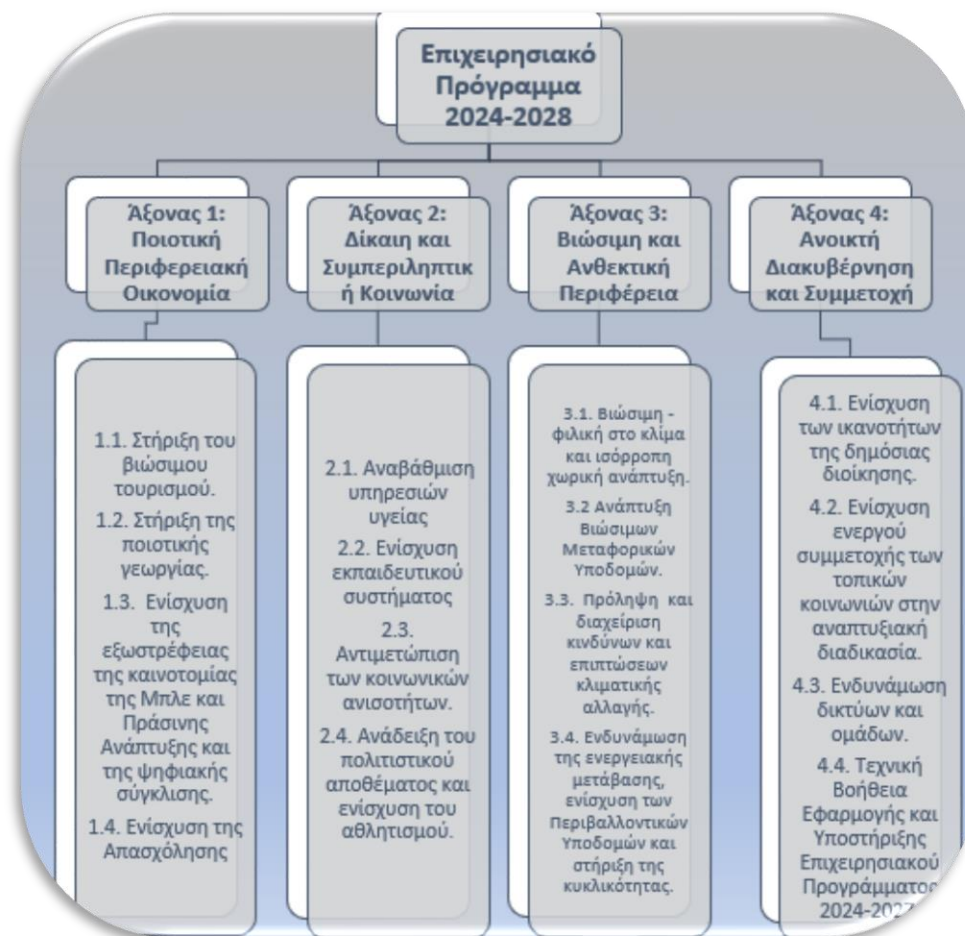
Επιχειρησιακό Πρόγραμμα 2024-2028

Άξονας 1: Ποιοτική Περιφερειακή Οικονομία

Άξονας 2: Δίκαιη και Συμπεριληπτική Κοινωνία

Άξονας 3: Βιώσιμη και Ανθεκτική Περιφέρεια

Άξονας 4: Ανοικτή Διακυβέρνηση και Συμμετοχή

1.1. Στήριξη του βιώσιμου τουρισμού.

1.2. Στήριξη της ποιοτικής γεωργίας.

1.3. Ενίσχυση της εξωστρέφειας της καινοτομίας της Μπλε και Πράσινης Ανάπτυξης και της ψηφιακής σύγκλισης.

1.4. Ενίσχυση της Απασχόλησης

2.1. Αναβάθμιση υπηρεσιών υγείας

2.2. Ενίσχυση εκπαιδευτικού συστήματος

2.3. Αντιμετώπιση των κοινωνικών ανισοτήτων.

2.4. Ανάδειξη του πολιτιστικού αποθέματος και ενίσχυση του αθλητισμού.

3.1. Βιώσιμη - φιλική στο κλίμα και ισόρροπη χωρική ανάπτυξη.

3.2 Ανάπτυξη Βιώσιμων Μεταφορικών Υποδομών.

3.3. Πρόληψη και διαχείριση κινδύνων και επιπτώσεων κλιματικής αλλαγής.

3.4. Ενδυνάμωση της ενεργειακής μετάβασης, ενίσχυση των Περιβαλλοντικών Υποδομών και στήριξη της κυκλικότητας.

4.1. Ενίσχυση των ικανοτήτων της δημόσιας διοίκησης.

4.2. Ενίσχυση ενεργού συμμετοχής των τοπικών κοινωνιών στην αναπτυξιακή διαδικασία.

4.3. Ενδυνάμωση δικτύων και ομάδων.

4.4. Τεχνική Βοήθεια Εφαρμογής και Υποστήριξης Επιχειρησιακού Προγράμματος 2024-202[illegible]